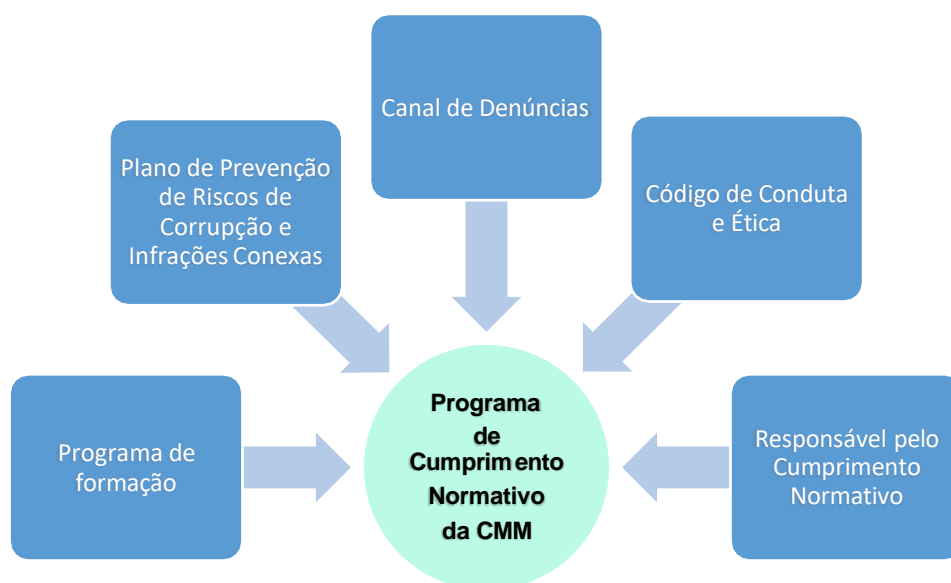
Canal de Denúncias

Plano de Prevenção de Riscos de Corrupção e Infrações Conexas

Código de Conduta e Ética

Programa de formação

Programa de Cumprimento Normativo da CMM

Responsável pelo Cumprimento Normativo